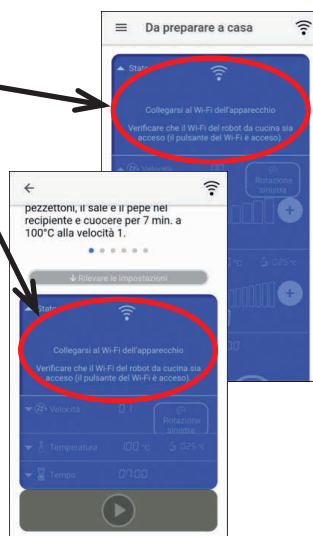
Da preparare a casa

Stato

Collegarsi al Wi-Fi dell'apparecchio

Verificare che il Wi-Fi del robot da cucina sia acceso (il pulsante del Wi-Fi è acceso)

Velocità

Rotazione sinistra

pezzettoni, il sale e il pepe nel recipiente e cuocere per 7 min. a 100°C alla velocità 1.

↓ Rilevare le impostazioni

Stato

Collegarsi al Wi-Fi dell'apparecchio

Verificare che il Wi-Fi del robot da cucina sia acceso (il pulsante del Wi-Fi è acceso)

Velocità 0.1

Rotazione sinistra

Temperatura 100 °C 0.25 °C

Tempo 07:00